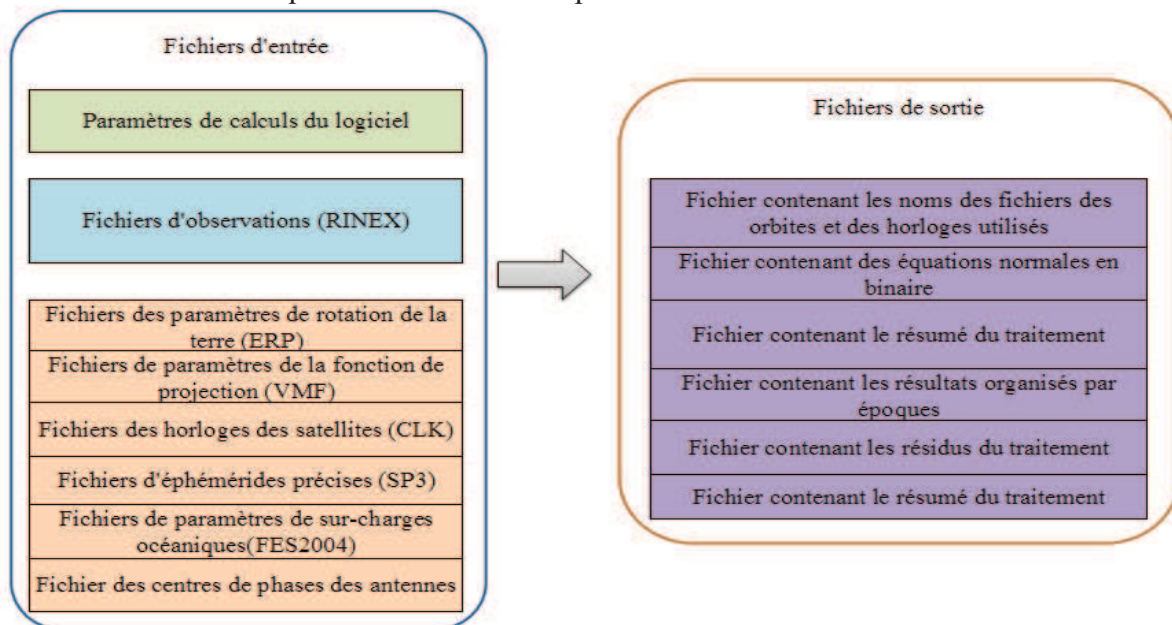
Fichiers d'entrée

Paramètres de calculs du logiciel

Fichiers d'observations (RINEX)

Fichiers des paramètres de rotation de la terre (ERP)

Fichiers de paramètres de la fonction de projection (VMF)

Fichiers des horloges des satellites (CLK)

Fichiers d'éphémérides précises (SP3)

Fichiers de paramètres de sur-charges océaniques(FES2004)

Fichier des centres de phases des antennes

Fichiers de sortie

Fichier contenant les noms des fichiers des orbites et des horloges utilisés

Fichier contenant des équations normales en binaire

Fichier contenant le résumé du traitement

Fichier contenant les résultats organisés par époques

Fichier contenant les résidus du traitement

Fichier contenant le résumé du traitement